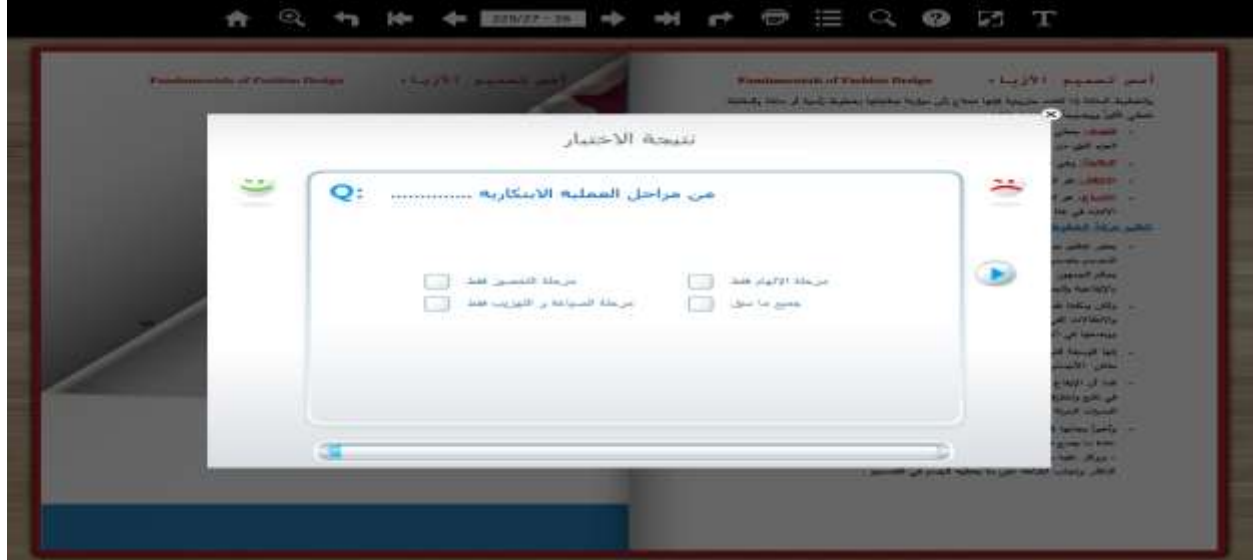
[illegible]

Fundamentals of Fashion Design أسس التصميم (الأزياء)

Fundamentals of Fashion Design أسس التصميم (الأزياء)

نتيجة الاختبار

Q: من مراحل العمليه الابتكاريه ..............

مرحلة الإلهام فقط

مرحلة التصور فقط

جميع ما سبق

مرحلة الصياغة و التوزيع فقط

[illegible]